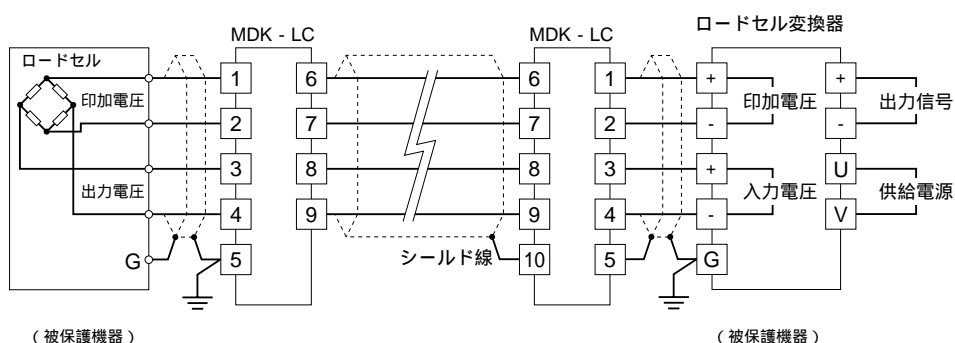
MDK - LC

MDK - LC

ロードセル変換器

ロードセル

印加電圧

出力電圧

G

1
2
3
4
5

6
7
8
9

6
7
8
9
10

1
2
3
4
5

シールド線

+
-
+
-
G

印加電圧

入力電圧

+
-
U
V

出力信号

供給電源

（被保護機器）

（被保護機器）